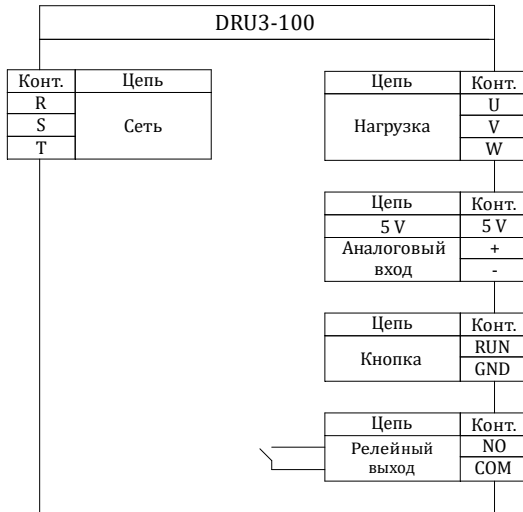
DRU3-100

| Конт. | Цепь |
|---|---|
| R | Сеть |
| S | |
| T | |

| Цепь | Конт. |
|---|---|
| Нагрузка | U |
| | V |
| | W |

| Цепь | Конт. |
|---|---|
| 5 V | 5 V |
| Аналоговый вход | + |
| | - |

| Цепь | Конт. |
|---|---|
| Кнопка | RUN |
| | GND |

| Цепь | Конт. |
|---|---|
| Релейный выход | NO |
| | COM |